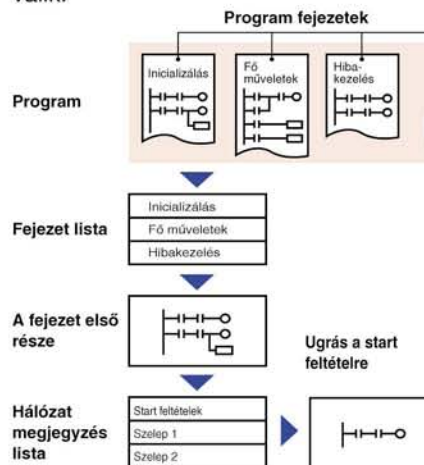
Program fejezetek

Program

Inicializálás

Fő műveletek

Hibakezelés

Fejezet lista

Inicializálás

Fő műveletek

Hibakezelés

A fejezet első része

Ugrás a start feltételre

Hálózat megjegyzés lista

Start feltételek

Szelep 1

Szelep 2